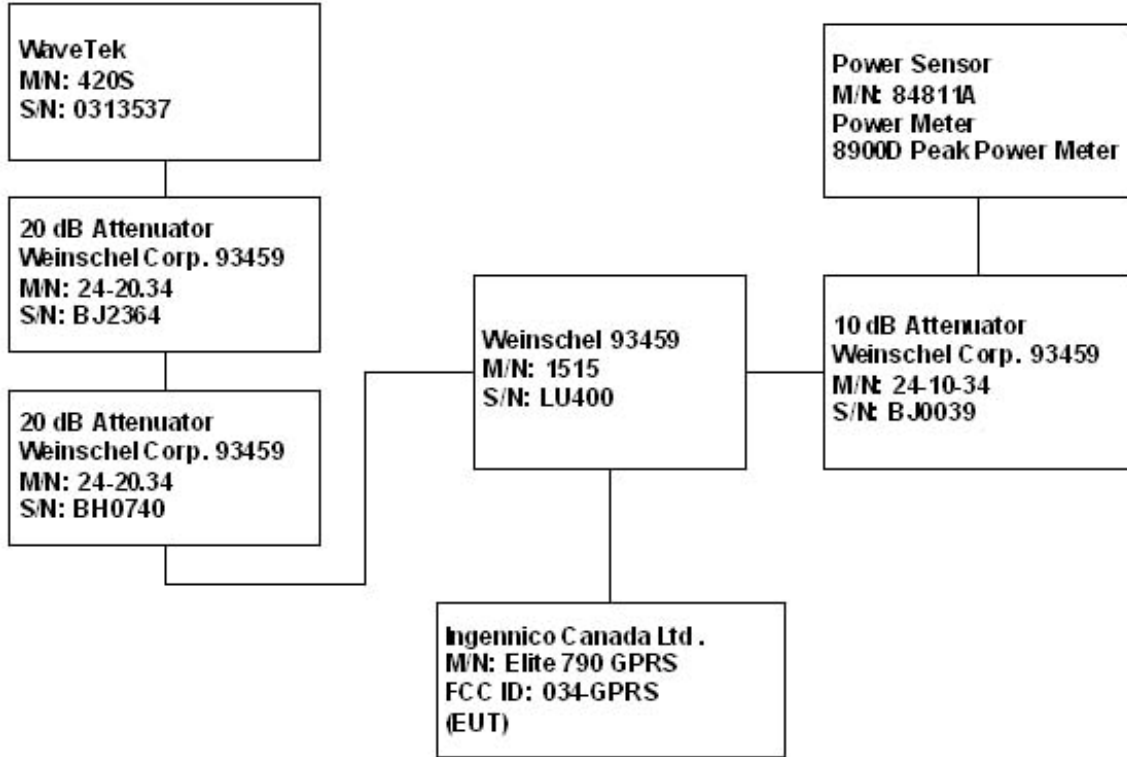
WaveTek
M/N: 420S
S/N: 0313537

20 dB Attenuator
Weinschel Corp. 93459
M/N: 24-20.34
S/N: BJ2364

20 dB Attenuator
Weinschel Corp. 93459
M/N: 24-20.34
S/N: BH0740

Weinschel 93459
M/N: 1515
S/N: LU400

Power Sensor
M/N: 84811A
Power Meter
8900D Peak Power Meter

10 dB Attenuator
Weinschel Corp. 93459
M/N: 24-10-34
S/N: BJ0039

Ingennico Canada Ltd .
M/N: Elite 790 GPRS
FCC ID: 034-GPRS
(EUT)